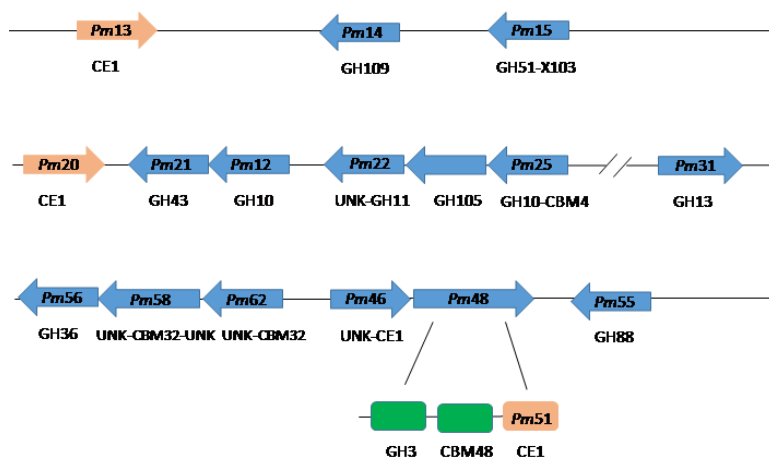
Pm13
CE1
Pm14
GH109
Pm15
GH51-X103

Pm20
CE1
Pm21
GH43
Pm12
GH10
Pm22
UNK-GH11
GH105
Pm25
GH10-CBM4
Pm31
GH13

Pm56
GH36
Pm58
UNK-CBM32-UNK
Pm62
UNK-CBM32
Pm46
UNK-CE1
Pm48
Pm55
GH88

GH3
CBM48
Pm51
CE1